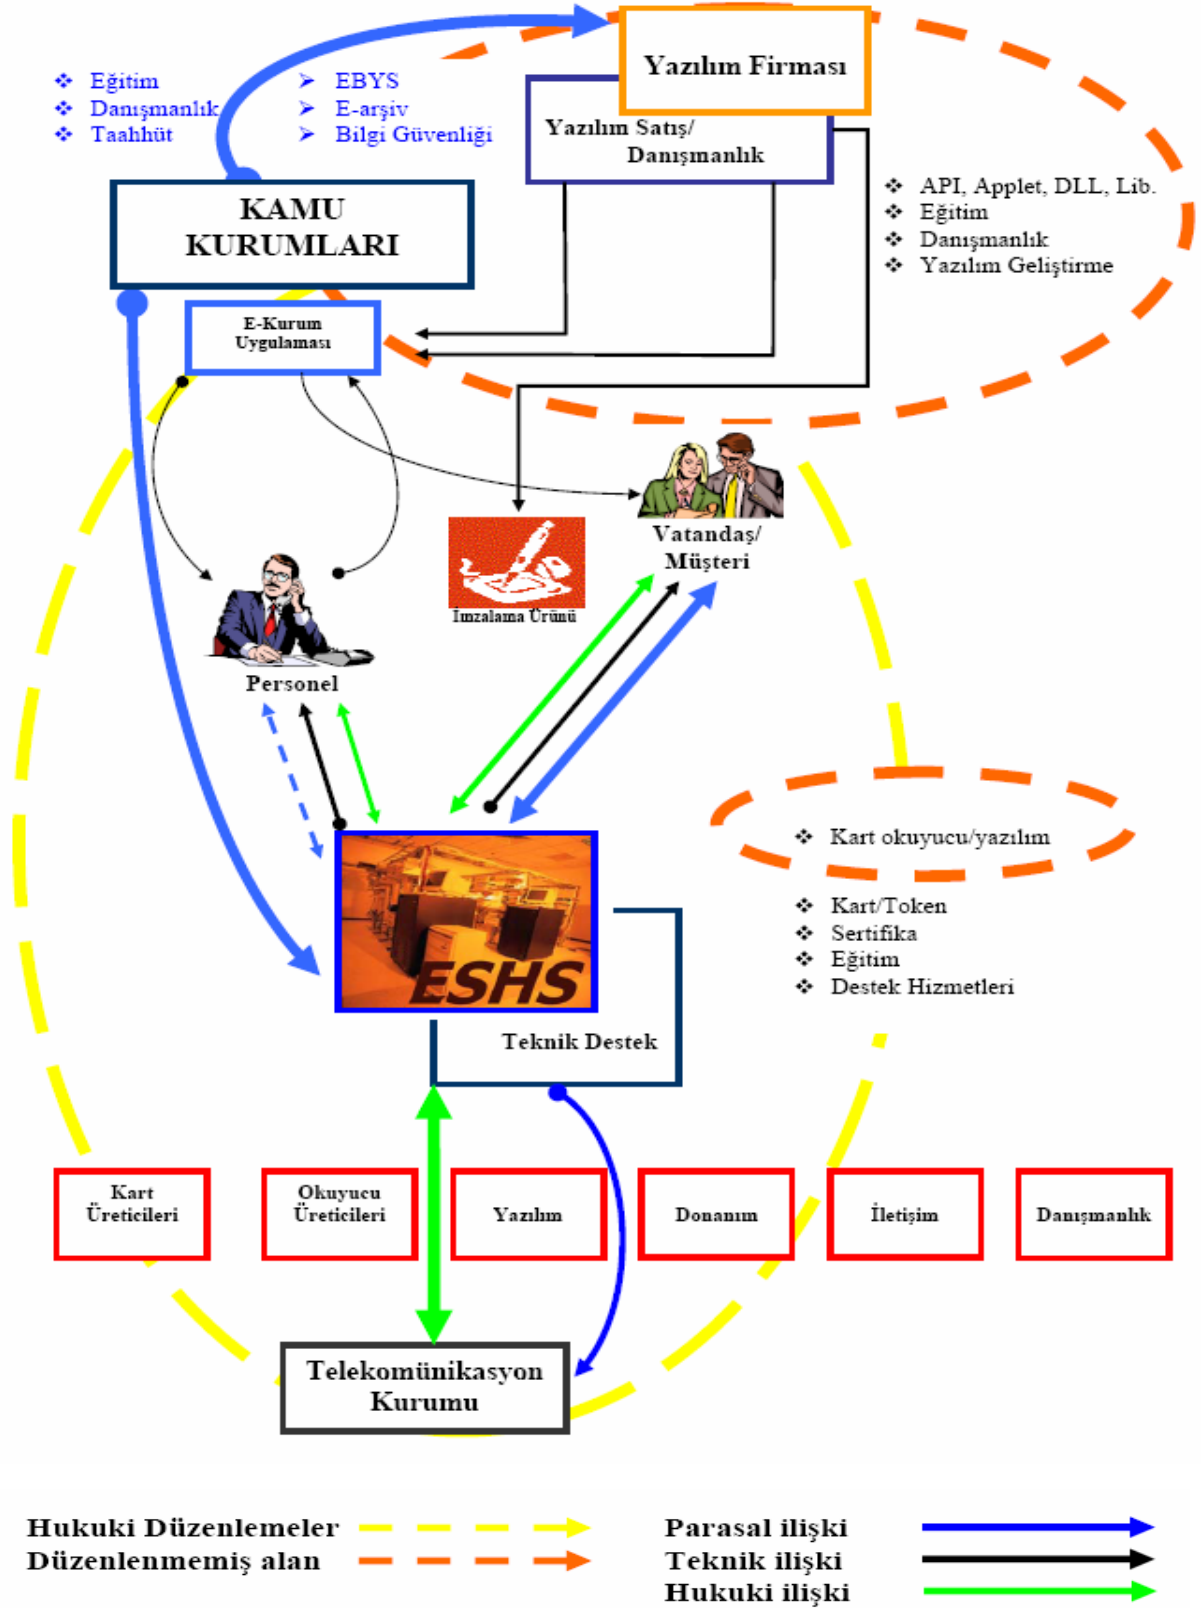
Yazılım Firması

❖ Eğitim
❖ Danışmanlık
❖ Taahhüt

➢ EBYS
➢ E-arşiv
➢ Bilgi Güvenliği

Yazılım Satış/ Danışmanlık

KAMU KURUMLARI

❖ API, Applet, DLL, Lib.
❖ Eğitim
❖ Danışmanlık
❖ Yazılım Geliştirme

E-Kurum Uygulaması

Vatandaş/ Müşteri

İmzalama Ürünü

Personel

❖ Kart okuyucu/yazılım

❖ Kart/Token
❖ Sertifika
❖ Eğitim
❖ Destek Hizmetleri

ESHS

Teknik Destek

| Kart Üreticileri | Okuyucu Üreticileri | Yazılım | Donanım | İletişim | Danışmanlık |
|---|---|---|---|---|---|

Telekomünikasyon Kurumu

Hukuki Düzenlemeler
Düzenlenmemiş alan

Parasal ilişki
Teknik ilişki
Hukuki ilişki